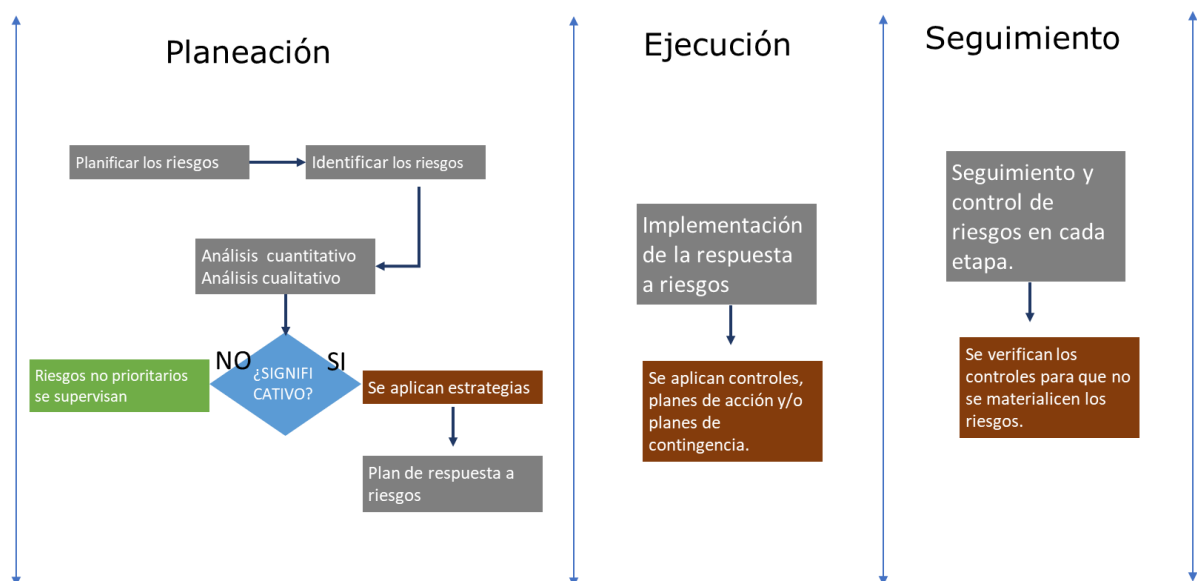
Planeación

Ejecución

Seguimiento

Planificar los riesgos

Identificar los riesgos

Análisis cuantitativo
Análisis cualitativo

NO

¿SIGNIFICATIVO?

SI

Riesgos no prioritarios se supervisan

Se aplican estrategias

Plan de respuesta a riesgos

Implementación de la respuesta a riesgos

Se aplican controles, planes de acción y/o planes de contingencia.

Seguimiento y control de riesgos en cada etapa.

Se verifican los controles para que no se materialicen los riesgos.